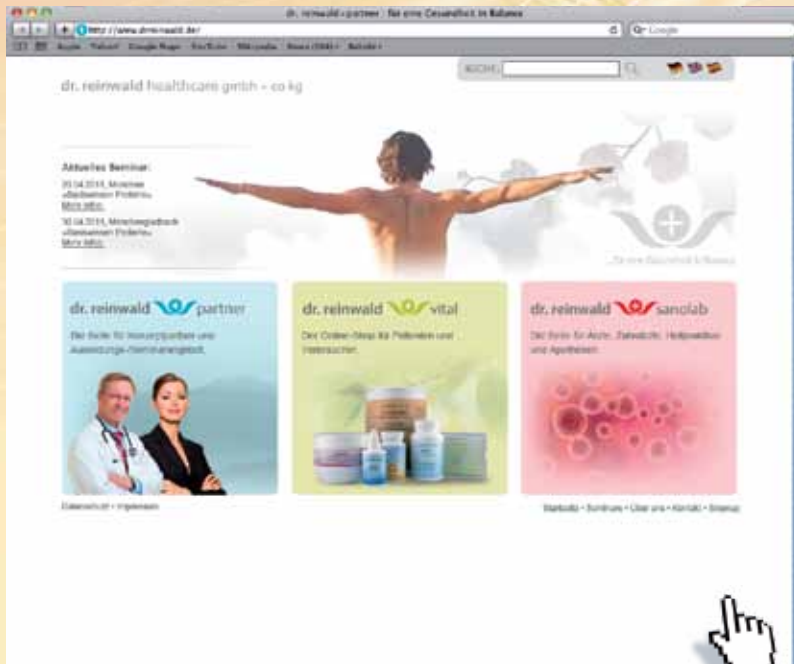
dr. reinwald • partner · für eine Gesundheit in Balance

http://www.drreinwald.de/

SUCHE:

dr. reinwald healthcare gmbh + co kg

Aktuelles Seminar:

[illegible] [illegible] «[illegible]» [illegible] Mehr Infos

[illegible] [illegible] «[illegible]» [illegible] Mehr Infos

...für eine Gesundheit in Balance

dr. reinwald partner

Der Bereich für Vertriebspartner und Ausbildungs-Seminarangebote

dr. reinwald vital

Der Online-Shop für Patienten und Interessierte

dr. reinwald sanolab

Der Bereich für Ärzte, Zahnärzte, Heilpraktiker und Apotheken

Datenschutz • Impressum

Startseite • Seminare • Über uns • Kontakt • Sitemap